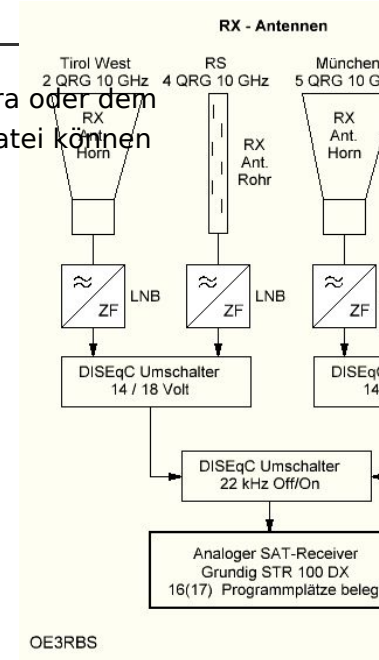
RX - Antennen

ra oder dem
atei können

Tirol West
2 QRG 10 GHz

RX
Ant.
Horn

RS
4 QRG 10 GHz

RX
Ant.
Rohr

München
5 QRG 10 G

RX
Ant.
Horn

≈
ZF
LNB

≈
ZF
LNB

≈
ZF

DISEqC Umschalter
14 / 18 Volt

DISEq
14

DISEqC Umschalter
22 kHz Off/On

Analoger SAT-Receiver
Grundig STR 100 DX
16(17) Programmplätze beleg

OE3RBS